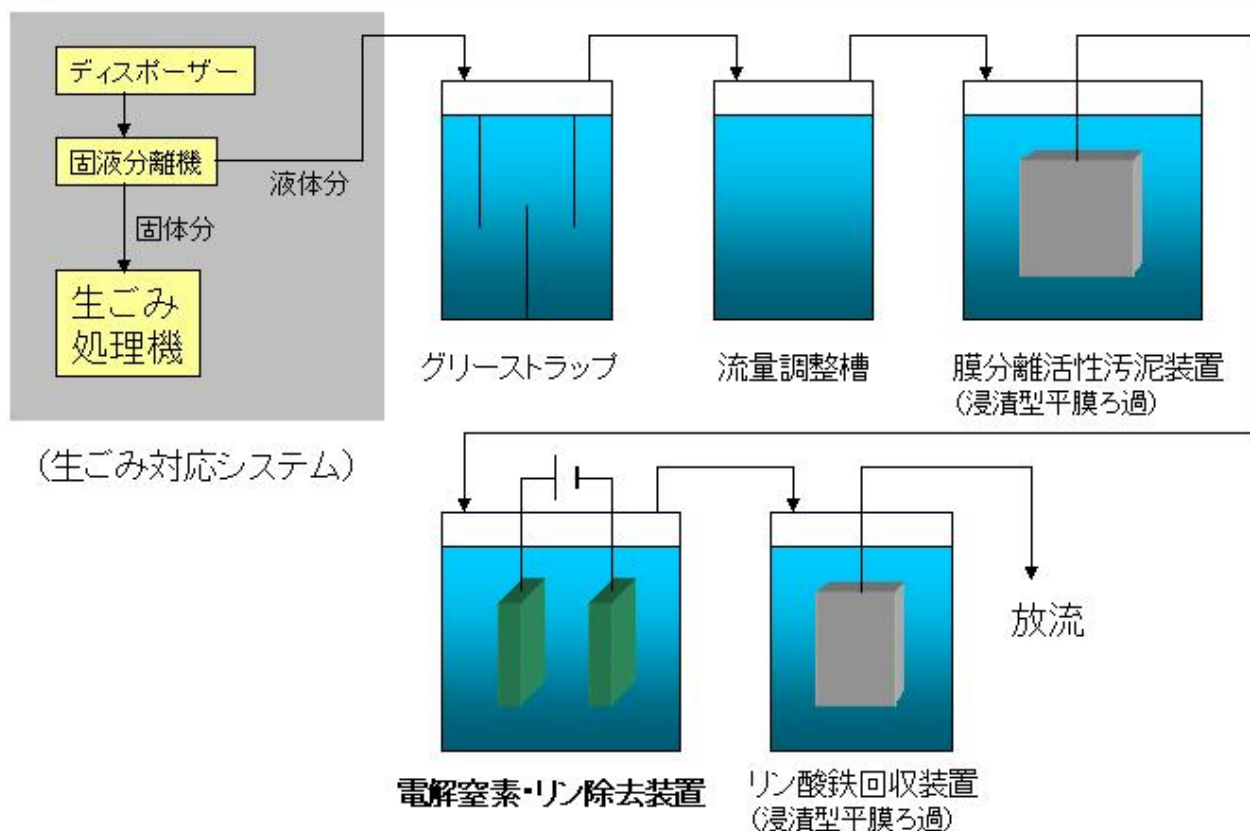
ディスポーザー

固液分離機

液体分

固体分

生ごみ処理機

(生ごみ対応システム)

グリーストラップ

流量調整槽

膜分離活性汚泥装置
(浸漬型平膜ろ過)

電解窒素・リン除去装置

リン酸鉄回収装置
(浸漬型平膜ろ過)

放流